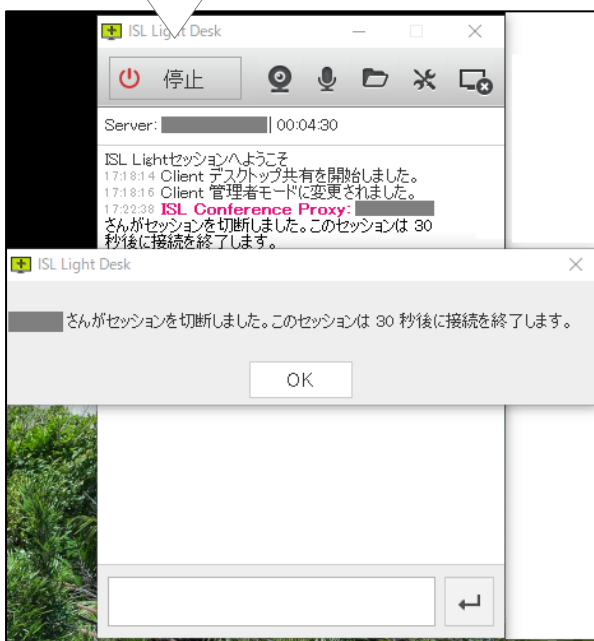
ISL Light Desk

停止

Server: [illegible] | 00:04:30

ISL Lightセッションへようこそ
17:18:14 Client デスクトップ共有を開始しました。
17:18:16 Client 管理者モードに変更されました。
17:22:38 ISL Conference Proxy: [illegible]
さんがセッションを切断しました。このセッションは 30 秒後に接続を終了します。

ISL Light Desk

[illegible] さんがセッションを切断しました。このセッションは 30 秒後に接続を終了します。

OK